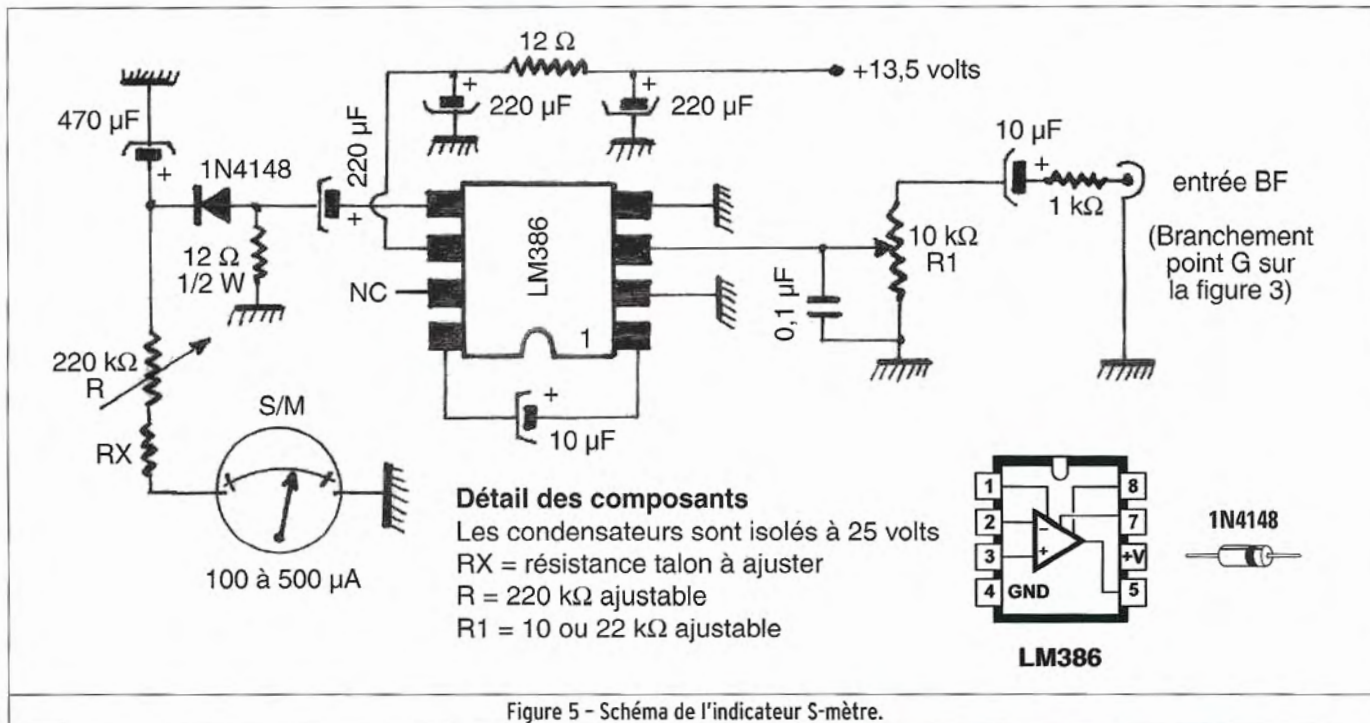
12 Ω
+13,5 volts
220 µF
220 µF
470 µF
+
220 µF
+
10 µF
+
1N4148
entrée BF
1 kΩ
12 Ω
1/2 W
LM386
10 kΩ
R1
(Branchement point G sur la figure 3)
NC
0,1 µF
1
220 kΩ
R
S/M
+
10 µF
RX
100 à 500 µA

**Détail des composants**
Les condensateurs sont isolés à 25 volts
RX = résistance talon à ajuster
R = 220 kΩ ajustable
R1 = 10 ou 22 kΩ ajustable

1
2
3
4 GND
8
7
+V
5
−
+
1N4148
**LM386**

Figure 5 – Schéma de l'indicateur S-mètre.